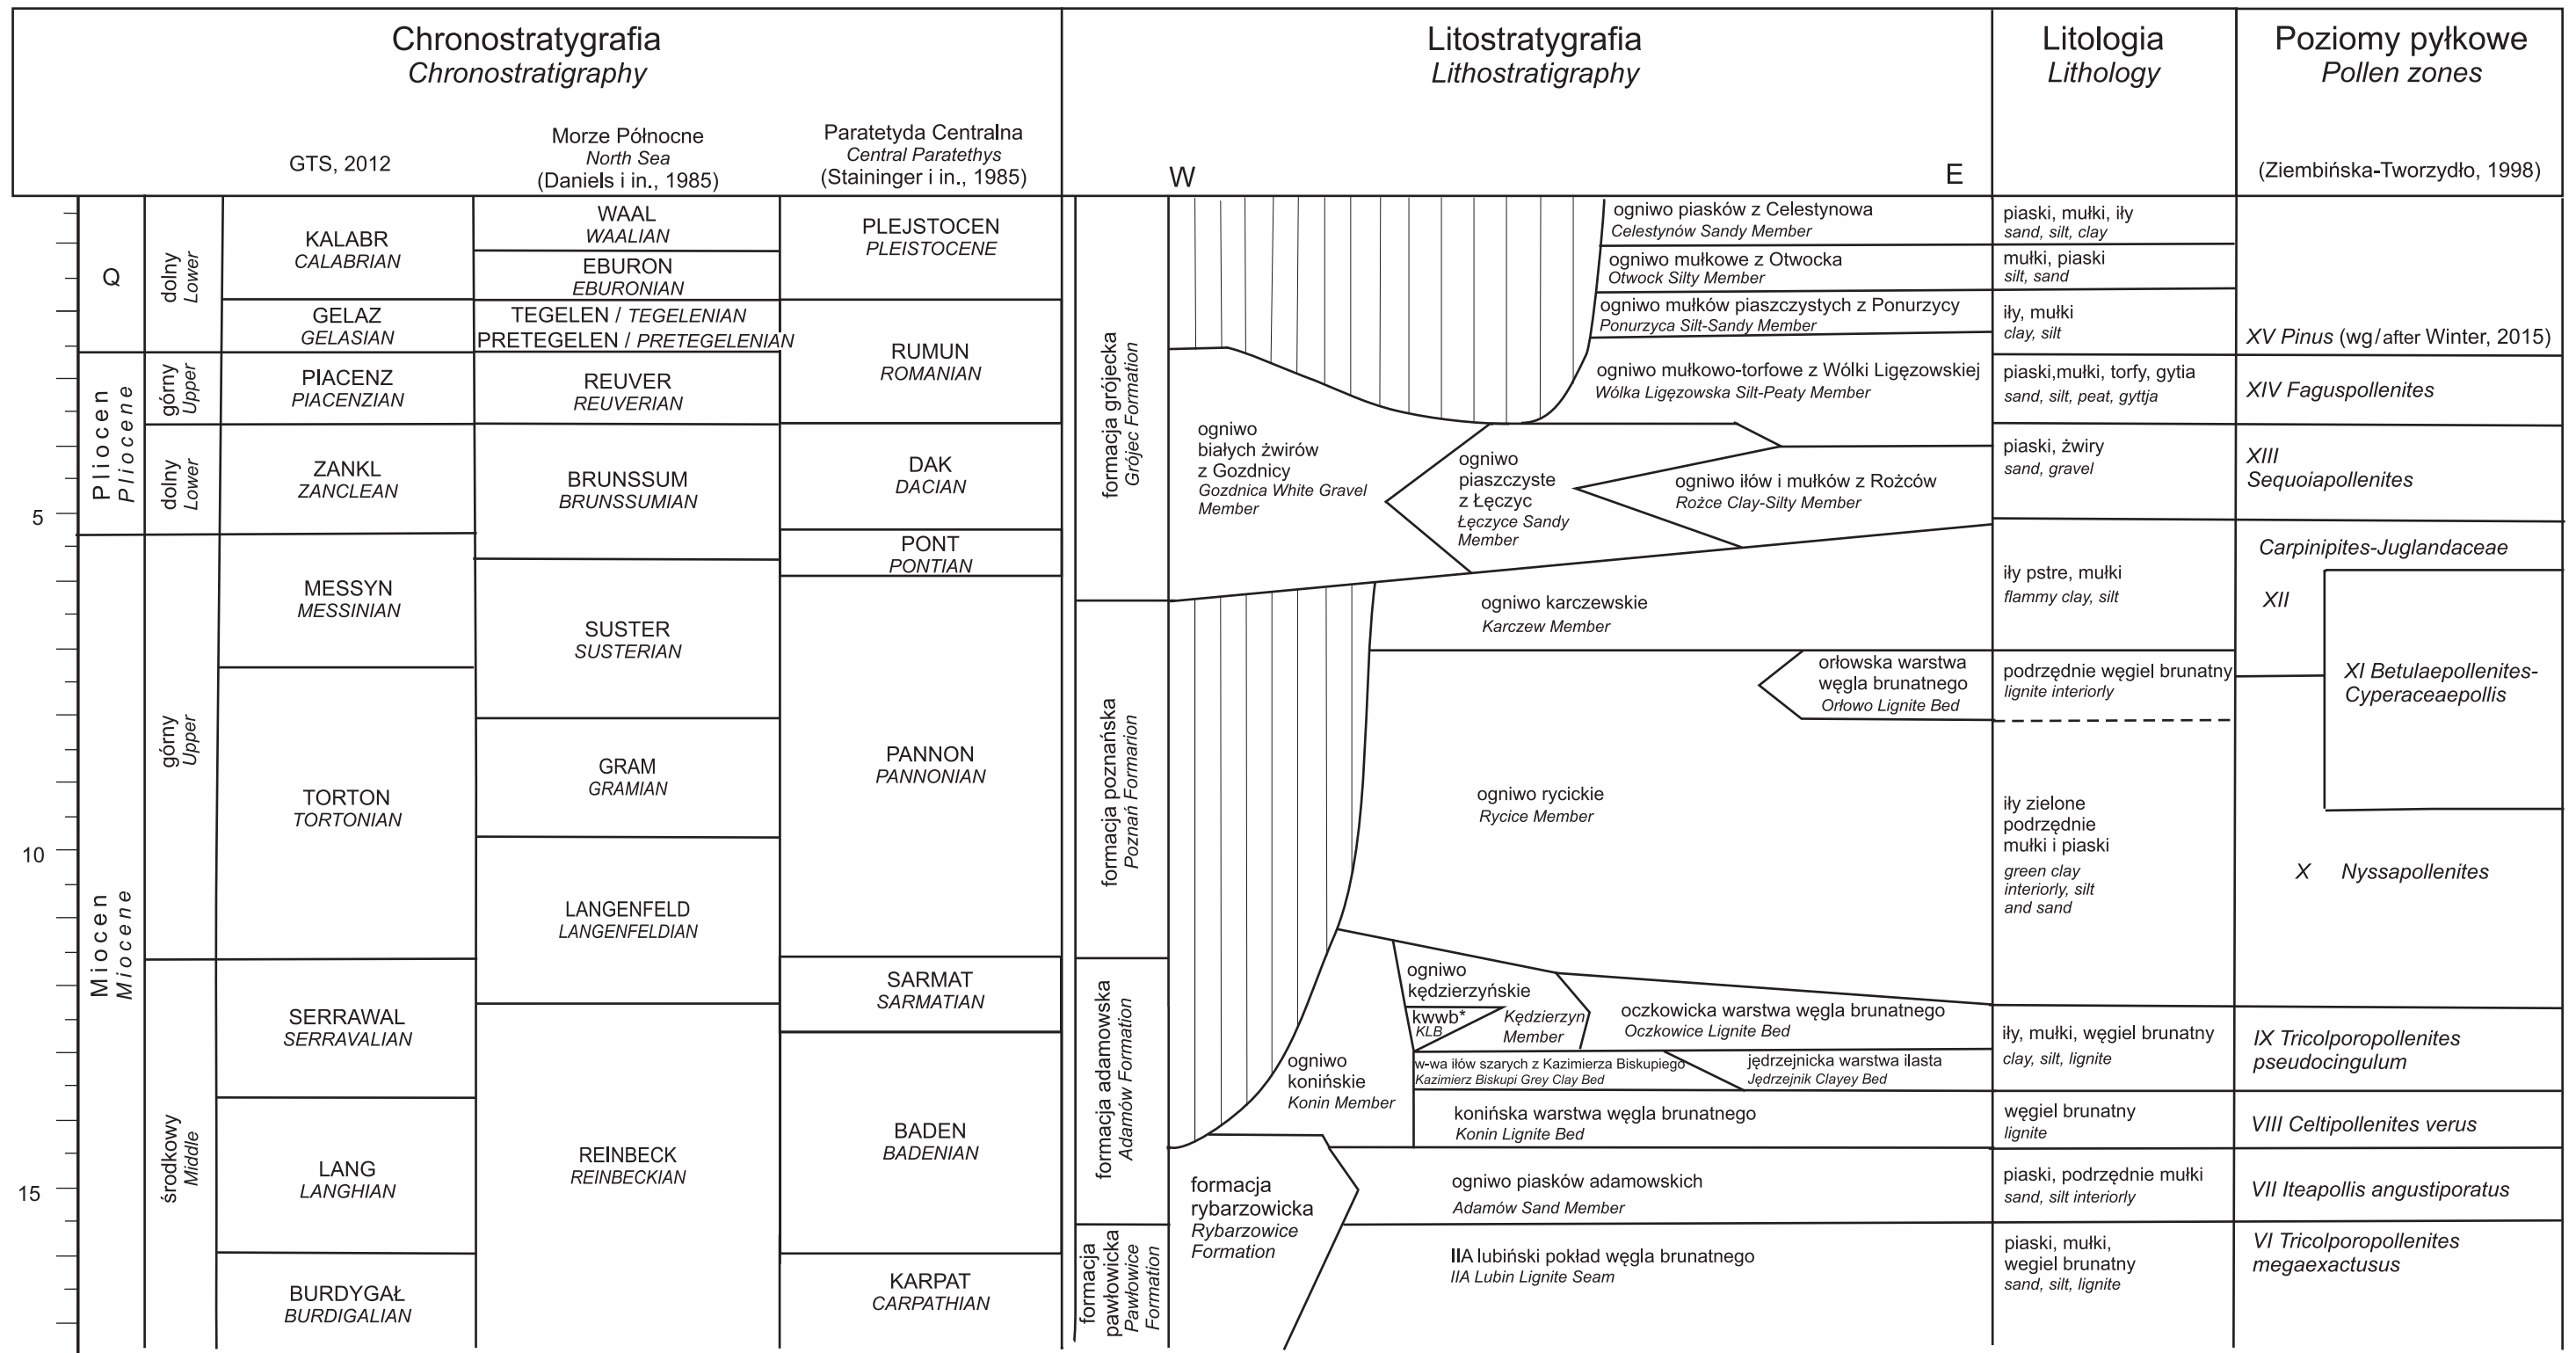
Chronostratygrafia
Chronostratigraphy

GTS, 2012

Morze Północne
North Sea
(Daniels i in., 1985)

Paratetyda Centralna
Central Paratethys
(Stainingar i in., 1985)

Litostratygrafia
Lithostratigraphy

W

E

Litologia
Lithology

Poziomy pyłkowe
Pollen zones

(Ziembińska-Tworzydło, 1998)

5
10
15

Q
dolny Lower
KALABR CALABRIAN
GELAZ GELASIAN

Pliocen Pliocene
górny Upper
PIACENZ PIACENZIAN
dolny Lower
ZANKL ZANCLEAN

Miocen Miocene
górny Upper
MESSYN MESSINIAN
TORTON TORTONIAN
środkowy Middle
SERRAWAL SERRAVALIAN
LANG LANGHIAN
BURDYGAŁ BURDIGALIAN

WAAL WAALIAN
EBURON EBURONIAN
TEGELEN / TEGELENIAN
PRETEGELEN / PRETEGELENIAN
REUVER REUVERIAN
BRUNSSUM BRUNSSUMIAN
SUSTER SUSTERIAN
GRAM GRAMIAN
LANGENFELD LANGENFELDIAN
REINBECK REINBECKIAN

PLEJSTOCEN PLEISTOCENE
RUMUN ROMANIAN
DAK DACIAN
PONT PONTIAN
PANNON PANNONIAN
SARMAT SARMATIAN
BADEN BADENIAN
KARPAT CARPATHIAN

formacja grójecka Grójec Formation
formacja poznańska Poznań Formarion
formacja adamowska Adamów Formation
formacja pawłowicka Pawłowice Formation

ogniwo piasków z Celestynowa
Celestynów Sandy Member
ogniwo mułkowe z Otwocka
Otwock Silty Member
ogniwo mułków piaszczystych z Ponurzycy
Ponurzyca Silt-Sandy Member
ogniwo mułkowo-torfowe z Wólki Ligęzowskiej
Wólka Ligęzowska Silt-Peaty Member
ogniwo białych żwirów z Gozdnicy
Gozdnica White Gravel Member
ogniwo piaszczyste z Łęczyc
Łęczyce Sandy Member
ogniwo iłów i mułków z Rożców
Rożce Clay-Silty Member
ogniwo karczewskie
Karczew Member
orłowska warstwa węgla brunatnego
Orłowo Lignite Bed
ogniwo rycickie
Rycice Member
ogniwo kędzierzyńskie
kwwb*
KLB
Kędzierzyn Member
oczkowicka warstwa węgla brunatnego
Oczkowice Lignite Bed
w-wa iłów szarych z Kazimierza Biskupiego
Kazimierz Biskupi Grey Clay Bed
jędrzejnicka warstwa ilasta
Jędrzejnik Clayey Bed
ogniwo konińskie
Konin Member
konińska warstwa węgla brunatnego
Konin Lignite Bed
formacja rybarzowicka
Rybarzowice Formation
ogniwo piasków adamowskich
Adamów Sand Member
IIA lubiński pokład węgla brunatnego
IIA Lubin Lignite Seam

piaski, mułki, iły
sand, silt, clay
mułki, piaski
silt, sand
iły, mułki
clay, silt
piaski,mułki, torfy, gytia
sand, silt, peat, gyttja
piaski, żwiry
sand, gravel
iły pstre, mułki
flammy clay, silt
podrzędnie węgiel brunatny
lignite interiorly
iły zielone podrzędnie mułki i piaski
green clay interiorly, silt and sand
iły, mułki, węgiel brunatny
clay, silt, lignite
węgiel brunatny
lignite
piaski, podrzędnie mułki
sand, silt interiorly
piaski, mułki, węgiel brunatny
sand, silt, lignite

XV Pinus (wg/after Winter, 2015)
XIV Faguspollenites
XIII Sequoiapollenites
Carpinipites-Juglandaceae
XII
XI Betulaepollenites-Cyperaceaepollis
X Nyssapollenites
IX Tricolporopollenites pseudocingulum
VIII Celtipollenites verus
VII Iteapollis angustiporatus
VI Tricolporopollenites megaexactusus